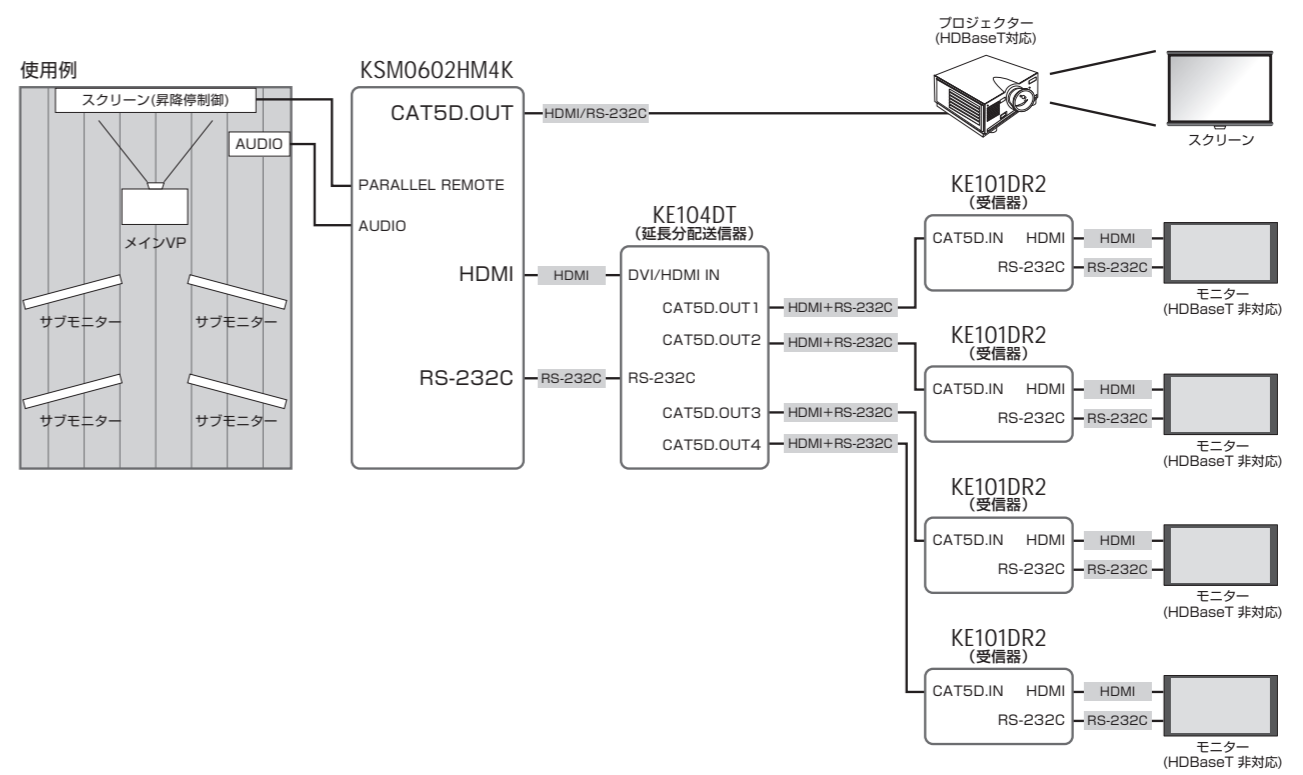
使用例

スクリーン(昇降停制御)

AUDIO

メインVP

サブモニター

サブモニター

サブモニター

サブモニター

KSM0602HM4K

CAT5D.OUT

PARALLEL REMOTE

AUDIO

HDMI

RS-232C

HDMI/RS-232C

プロジェクター
(HDBaseT対応)

スクリーン

HDMI

RS-232C

KE104DT
(延長分配送信器)

DVI/HDMI IN

RS-232C

CAT5D.OUT1

CAT5D.OUT2

CAT5D.OUT3

CAT5D.OUT4

HDMI+RS-232C

HDMI+RS-232C

HDMI+RS-232C

HDMI+RS-232C

KE101DR2
(受信器)

CAT5D.IN HDMI

RS-232C

HDMI

RS-232C

モニター
(HDBaseT 非対応)

KE101DR2
(受信器)

CAT5D.IN HDMI

RS-232C

HDMI

RS-232C

モニター
(HDBaseT 非対応)

KE101DR2
(受信器)

CAT5D.IN HDMI

RS-232C

HDMI

RS-232C

モニター
(HDBaseT 非対応)

KE101DR2
(受信器)

CAT5D.IN HDMI

RS-232C

HDMI

RS-232C

モニター
(HDBaseT 非対応)